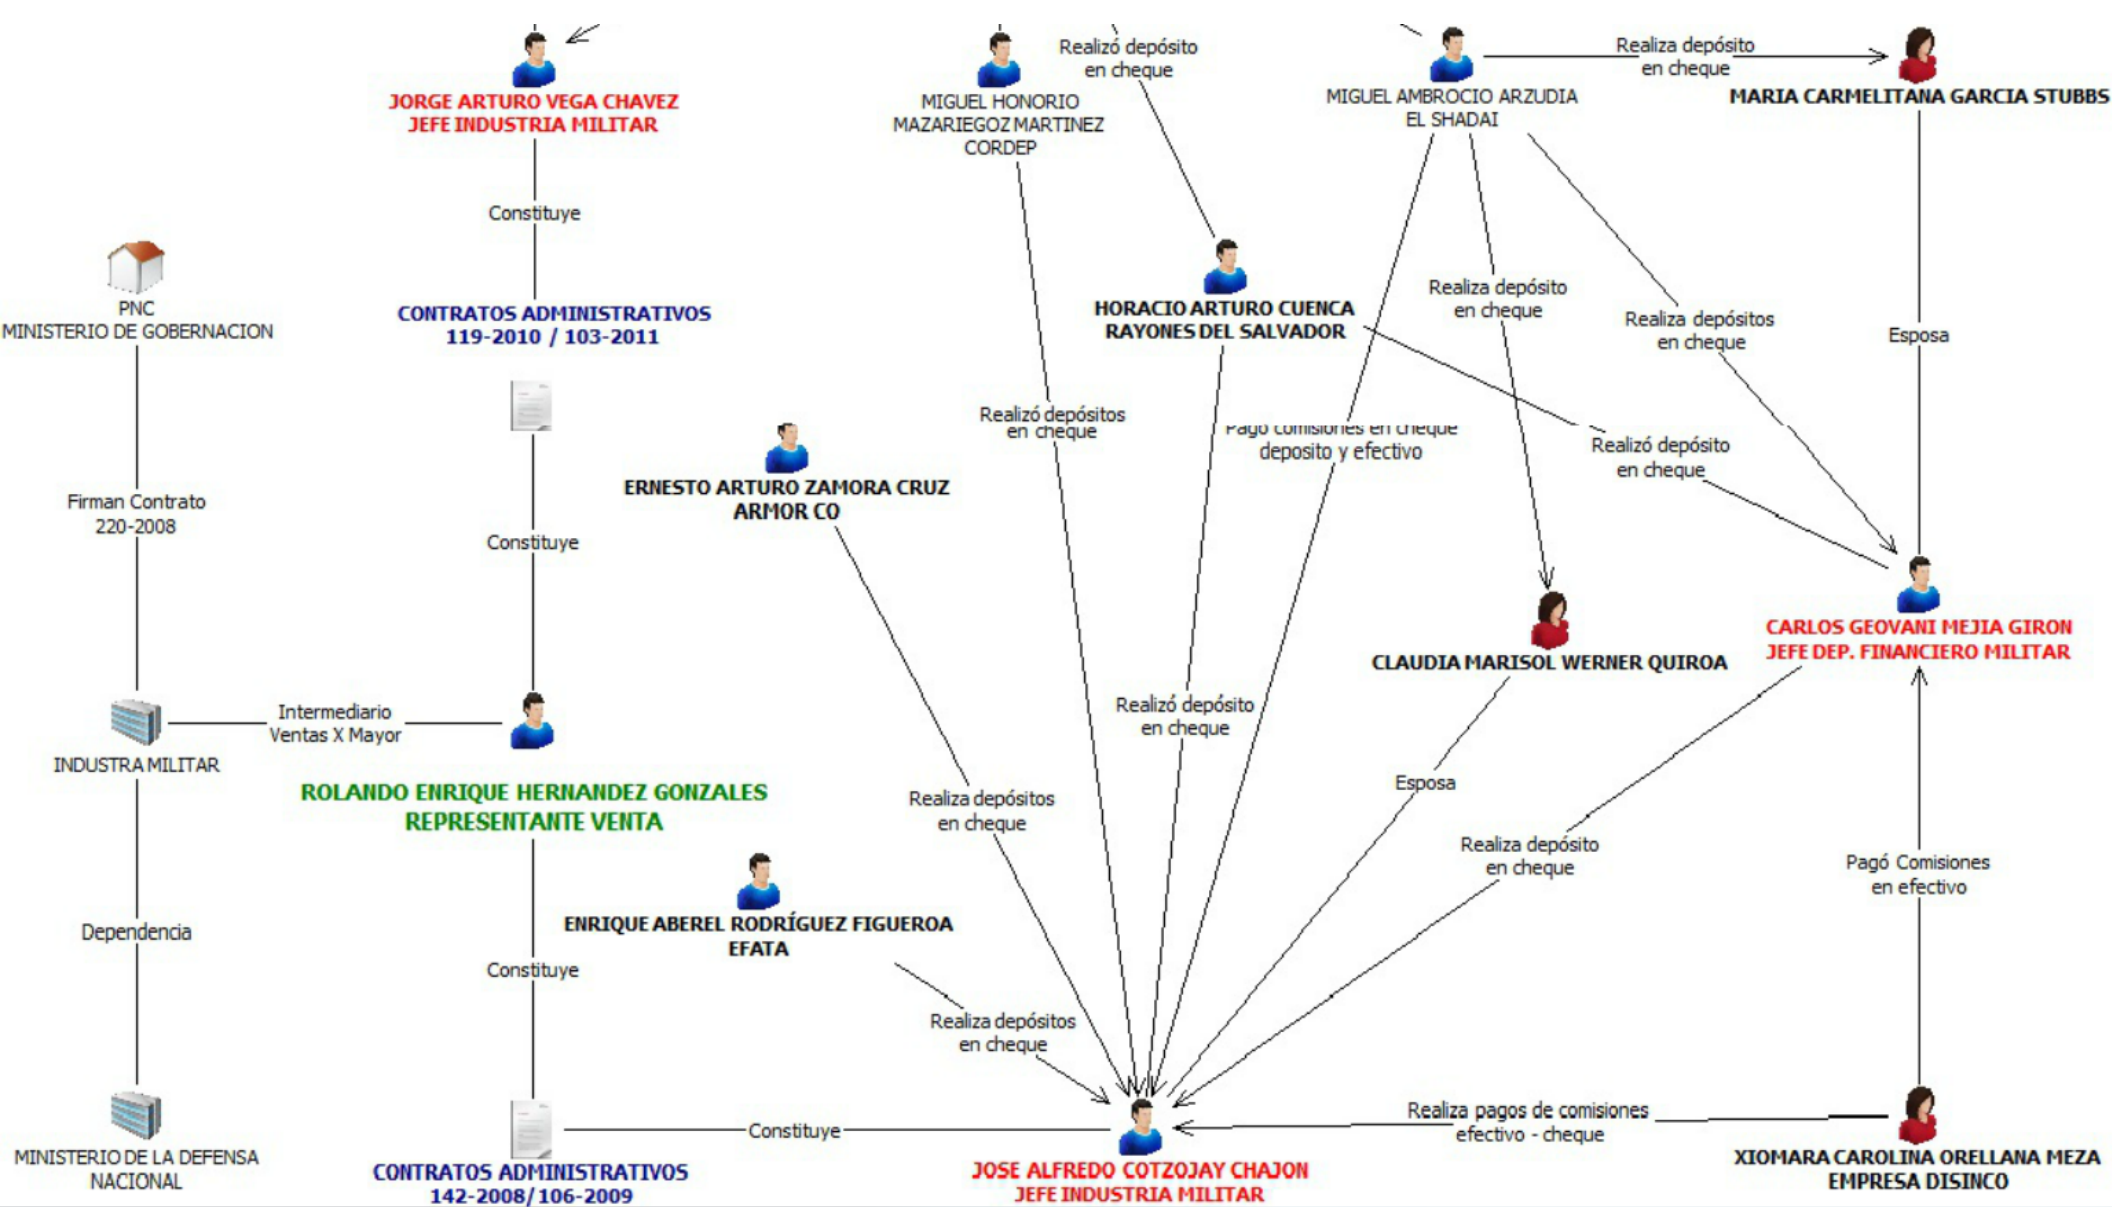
JORGE ARTURO VEGA CHAVEZ
JEFE INDUSTRIA MILITAR

MIGUEL HONORIO MAZARIEGOZ MARTINEZ
CORDEP

Realizó depósito en cheque

MIGUEL AMBROCIO ARZUDIA
EL SHADAI

Realiza depósito en cheque

MARIA CARMELITANA GARCIA STUBBS

Constituye

PNC
MINISTERIO DE GOBERNACION

CONTRATOS ADMINISTRATIVOS
119-2010 / 103-2011

HORACIO ARTURO CUENCA
RAYONES DEL SALVADOR

Realiza depósito en cheque

Realiza depósitos en cheque

Esposa

Realizó depósitos en cheque

Pago comisiones en cheque deposito y efectivo

Realizó depósito en cheque

ERNESTO ARTURO ZAMORA CRUZ
ARMOR CO

Firman Contrato 220-2008

Constituye

CARLOS GEOVANI MEJIA GIRON
JEFE DEP. FINANCIERO MILITAR

CLAUDIA MARISOL WERNER QUIROA

Intermediario Ventas X Mayor

INDUSTRA MILITAR

Realizó depósito en cheque

ROLANDO ENRIQUE HERNANDEZ GONZALES
REPRESENTANTE VENTA

Realiza depósitos en cheque

Esposa

Realiza depósito en cheque

Pagó Comisiones en efectivo

Dependencia

ENRIQUE ABEREL RODRÍGUEZ FIGUEROA
EFATA

Constituye

Realiza depósitos en cheque

Realiza pagos de comisiones efectivo - cheque

MINISTERIO DE LA DEFENSA NACIONAL

CONTRATOS ADMINISTRATIVOS
142-2008/106-2009

Constituye

JOSE ALFREDO COTZOJAY CHAJON
JEFE INDUSTRIA MILITAR

XIOMARA CAROLINA ORELLANA MEZA
EMPRESA DISINCO